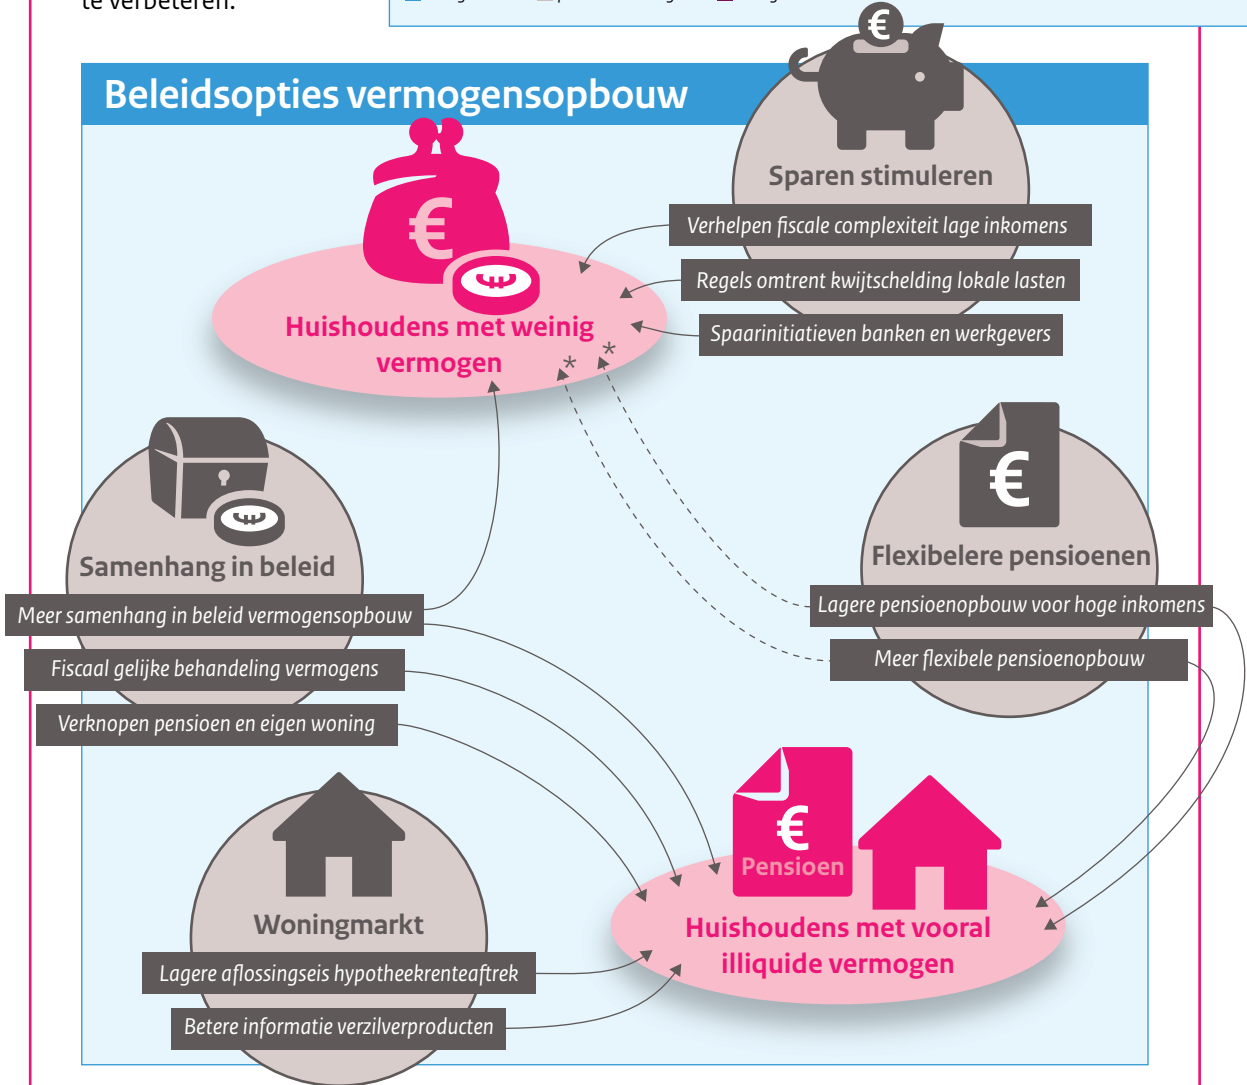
te verbeteren.

Beleidsopties vermogensopbouw

Sparen stimuleren

Verhelpen fiscale complexiteit lage inkomens

Regels omtrent kwijtschelding lokale lasten

Spaarinitiatieven banken en werkgevers

Huishoudens met weinig vermogen

\*

\*

Samenhang in beleid

Meer samenhang in beleid vermogensopbouw

Fiscaal gelijke behandeling vermogens

Verknopen pensioen en eigen woning

Flexibelere pensioenen

Lagere pensioenopbouw voor hoge inkomens

Meer flexibele pensioenopbouw

Pensioen

Huishoudens met vooral illiquide vermogen

Woningmarkt

Lagere aflossingseis hypotheekrenteaftrek

Betere informatie verzilverproducten